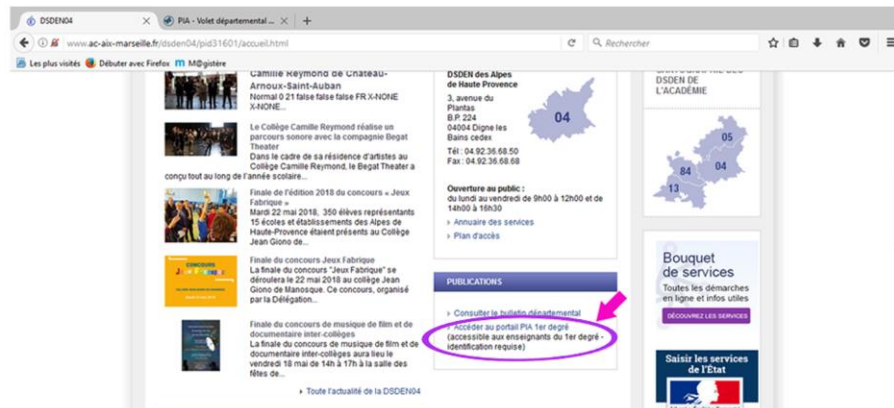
DSDEN04 × PIA - Volet départemental ... × +

www.ac-aix-marseille.fr/dsden04/pid31601/accueil.html

Rechercher

Les plus visités Débuter avec Firefox M@gistère

Camille Reymond de Château-Arnoux-Saint-Auban
Normal 0 21 false false false FR X-NONE X-NONE...

Le Collège Camille Reymond réalise un parcours sonore avec la compagnie Begat Theater
Dans le cadre de sa résidence d'artistes au Collège Camille Reymond, le Begat Theater a conçu tout au long de l'année scolaire...

Finale de l'édition 2018 du concours « Jeux Fabrique »
Mardi 22 mai 2018, 350 élèves représentants 15 écoles et établissements des Alpes de Haute-Provence étaient présents au Collège Jean Giono de...

Finale du concours Jeux Fabrique
La finale du concours "Jeux Fabrique" se déroulera le 22 mai 2018 au collège Jean Giono de Manosque. Ce concours, organisé par la Délégation...

Finale du concours de musique de film et de documentaire inter-collèges
La finale du concours de musique de film et de documentaire inter-collèges aura lieu le vendredi 18 mai de 14h à 17h à la salle des fêtes de...

› Toute l'actualité de la DSDEN04

DSDEN des Alpes de Haute Provence
3, avenue du Plantas
B.P. 224
04004 Digne les Bains cedex

Tél : 04.92.36.68.50
Fax : 04.92.36.68.68

04

Ouverture au public :
du lundi au vendredi de 9h00 à 12h00 et de 14h00 à 16h30

› Annuaire des services
› Plan d'accès

PUBLICATIONS

› Consulter le bulletin départemental
› Accéder au portail PIA 1er degré
(accessible aux enseignants du 1er degré - identification requise)

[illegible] DSDEN DE L'ACADÉMIE

05
84
04
13

Bouquet de services
Toutes les démarches en ligne et infos utiles
DÉCOUVREZ LES SERVICES

Saisir les services de l'État